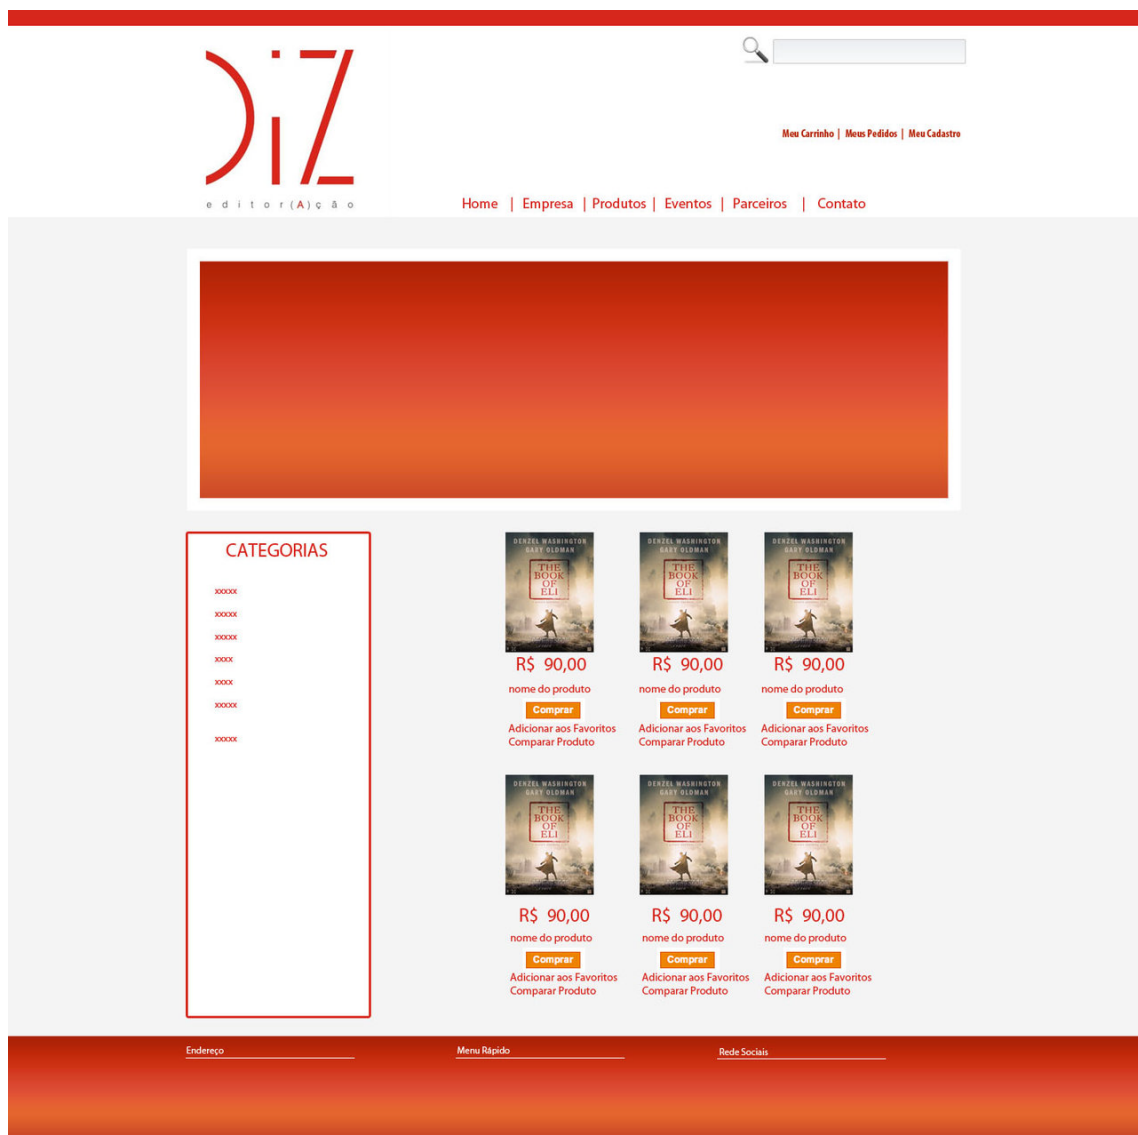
DiZ
e d i t o r ( A ) ç ã o

Meu Carrinho | Meus Pedidos | Meu Cadastro

Home | Empresa | Produtos | Eventos | Parceiros | Contato

CATEGORIAS

xxxxx
xxxxx
xxxxx
xxxx
xxxx
xxxxx
xxxxx

DENZEL WASHINGTON GARY OLDMAN THE BOOK OF ELI
R$ 90,00
nome do produto
Comprar
Adicionar aos Favoritos
Comparar Produto

DENZEL WASHINGTON GARY OLDMAN THE BOOK OF ELI
R$ 90,00
nome do produto
Comprar
Adicionar aos Favoritos
Comparar Produto

DENZEL WASHINGTON GARY OLDMAN THE BOOK OF ELI
R$ 90,00
nome do produto
Comprar
Adicionar aos Favoritos
Comparar Produto

DENZEL WASHINGTON GARY OLDMAN THE BOOK OF ELI
R$ 90,00
nome do produto
Comprar
Adicionar aos Favoritos
Comparar Produto

DENZEL WASHINGTON GARY OLDMAN THE BOOK OF ELI
R$ 90,00
nome do produto
Comprar
Adicionar aos Favoritos
Comparar Produto

DENZEL WASHINGTON GARY OLDMAN THE BOOK OF ELI
R$ 90,00
nome do produto
Comprar
Adicionar aos Favoritos
Comparar Produto

Endereço

Menu Rápido

Rede Sociais